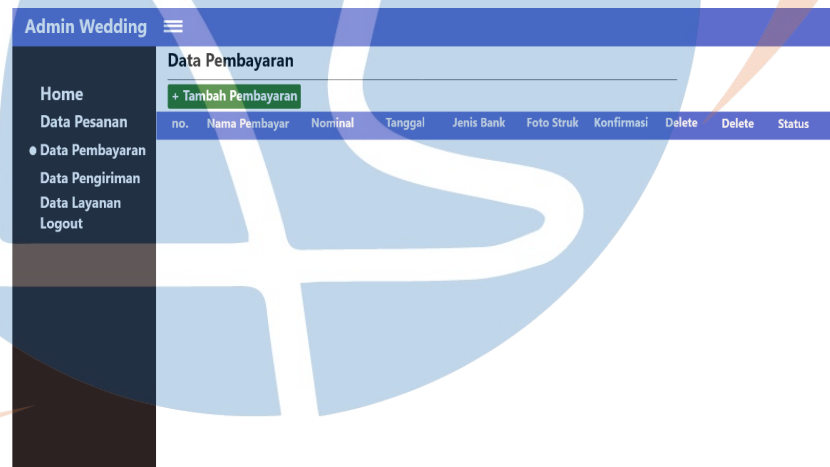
Admin Wedding ≡

Home
Data Pesanan
● Data Pembayaran
Data Pengiriman
Data Layanan
Logout

Data Pembayaran

+ Tambah Pembayaran

| no. | Nama Pembayar | Nominal | Tanggal | Jenis Bank | Foto Struk | Konfirmasi | Delete | Delete | Status |
|---|---|---|---|---|---|---|---|---|---|